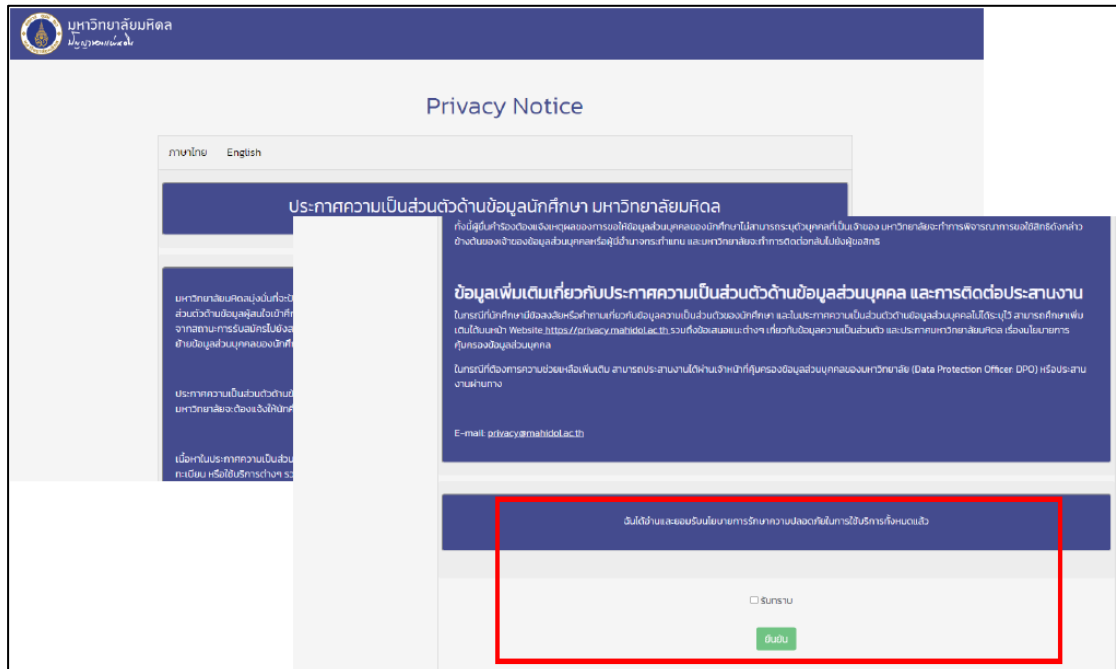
มหาวิทยาลัยมหิดล
ปัญญาของแผ่นดิน

Privacy Notice

ภาษาไทย English

ประกาศความเป็นส่วนตัวด้านข้อมูลนักศึกษา มหาวิทยาลัยมหิดล

มหาวิทยาลัยมหิดลมุ่งมั่นที่จะ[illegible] ส่วนตัวด้านข้อมูลผู้สนใจเข้าศึ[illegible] จากสถานะการรับสมัครไปยังส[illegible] ย้ายข้อมูลส่วนบุคคลของนักศึ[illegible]

ประกาศความเป็นส่วนตัวด้าน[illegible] มหาวิทยาลัยจะต้องแจ้งให้นักศ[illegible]

เนื้อหาในประกาศความเป็นส่วน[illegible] ทะเบียน หรือใช้บริการต่างๆ รว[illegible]

ทั้งนี้ผู้ยื่นคำร้องต้องแจ้งเหตุผลของการขอให้ข้อมูลส่วนบุคคลของนักศึกษาไม่สามารถระบุตัวบุคคลที่เป็นเจ้าของ มหาวิทยาลัยจะทำการพิจารณาการขอใช้สิทธิดังกล่าวข้างต้นของเจ้าของข้อมูลส่วนบุคคลหรือผู้ใช้อำนาจกระทำแทน และมหาวิทยาลัยจะทำการติดต่อกลับไปยังผู้ขอสิทธิ

ข้อมูลเพิ่มเติมเกี่ยวกับประกาศความเป็นส่วนตัวด้านข้อมูลส่วนบุคคล และการติดต่อประสานงาน

ในกรณีที่นักศึกษามีข้อสงสัยหรือคำถามเกี่ยวกับข้อมูลความเป็นส่วนตัวของนักศึกษา และในประกาศความเป็นส่วนตัวด้านข้อมูลส่วนบุคคลไม่ได้ระบุไว้ สามารถศึกษาเพิ่มเติมได้บนหน้า Website https://privacy.mahidol.ac.th รวมถึงข้อเสนอแนะต่างๆ เกี่ยวกับข้อมูลความเป็นส่วนตัว และประกาศมหาวิทยาลัยมหิดล เรื่องนโยบายการคุ้มครองข้อมูลส่วนบุคคล

ในกรณีที่ต้องการความช่วยเหลือเพิ่มเติม สามารถประสานงานได้ผ่านเจ้าหน้าที่คุ้มครองข้อมูลส่วนบุคคลของมหาวิทยาลัย (Data Protection Officer: DPO) หรือประสานงานผ่านทาง

E-mail: privacy@mahidol.ac.th

ฉันได้อ่านและยอมรับนโยบายการรักษาความปลอดภัยในการใช้บริการทั้งหมดแล้ว

รับทราบ

ยืนยัน